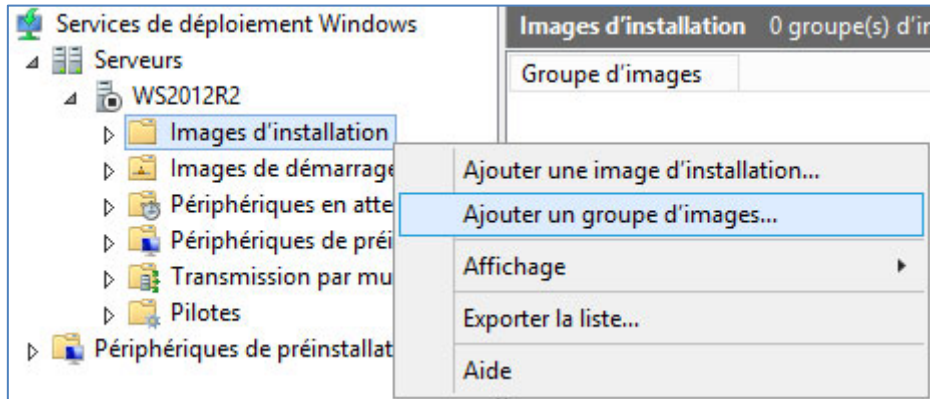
Services de déploiement Windows
Serveurs
WS2012R2
Images d'installation
Images de démarrage
Périphériques en atte
Périphériques de préi
Transmission par mu
Pilotes
Périphériques de préinstallat

Images d'installation 0 groupe(s) d'i
Groupe d'images

Ajouter une image d'installation...
Ajouter un groupe d'images...
Affichage
Exporter la liste...
Aide